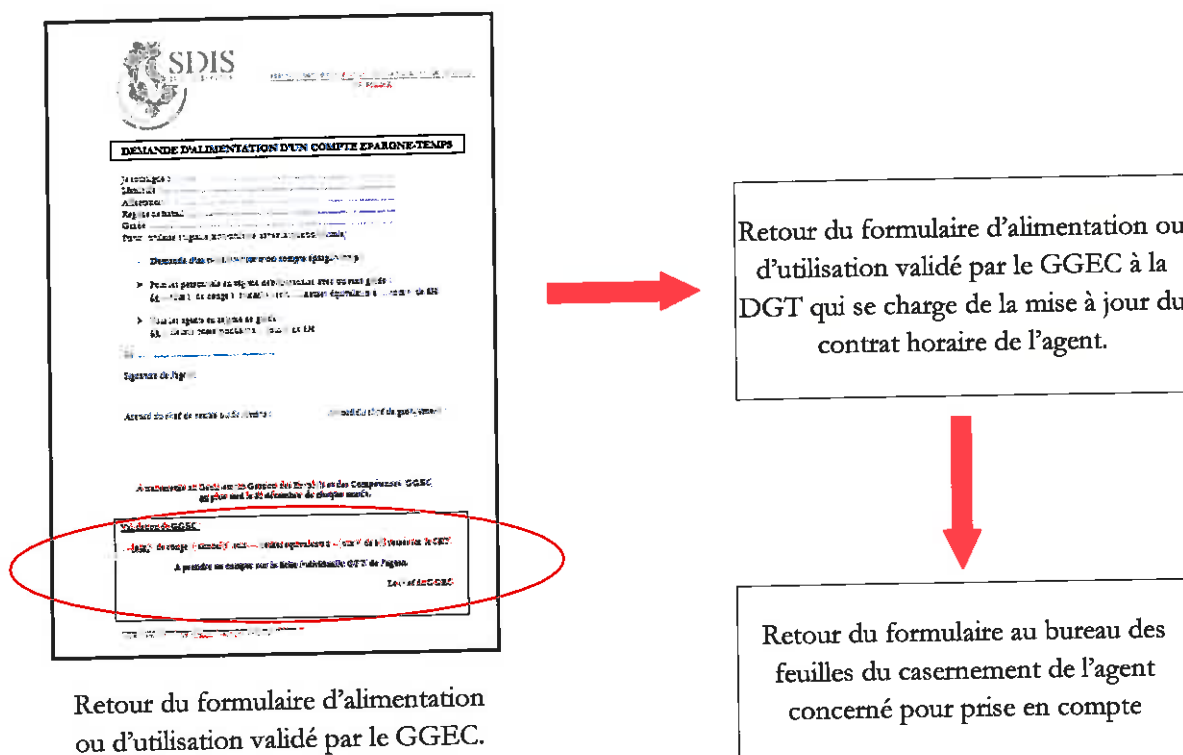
SDIS

DEMANDE D'ALIMENTATION D'UN COMPTE EPARGNE-TEMPS

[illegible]

Signature de l'agent

Visa du GGEC

Le chef du GGEC

Retour du formulaire d'alimentation ou d'utilisation validé par le GGEC.

Retour du formulaire d'alimentation ou d'utilisation validé par le GGEC à la DGT qui se charge de la mise à jour du contrat horaire de l'agent.

Retour du formulaire au bureau des feuilles du casernement de l'agent concerné pour prise en compte